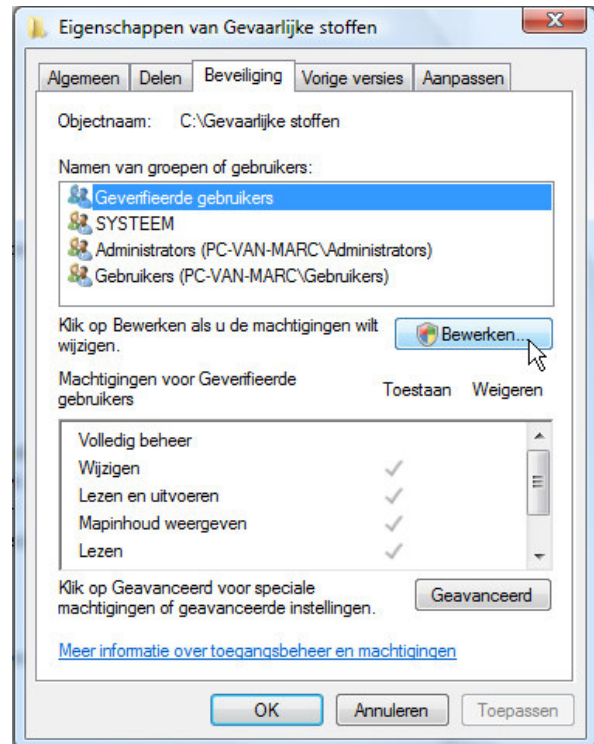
Eigenschappen van Gevaarlijke stoffen

Algemeen | Delen | Beveiliging | Vorige versies | Aanpassen

Objectnaam: C:\Gevaarlijke stoffen

Namen van groepen of gebruikers:

Geverifieerde gebruikers
SYSTEEM
Administrators (PC-VAN-MARC\Administrators)
Gebruikers (PC-VAN-MARC\Gebruikers)

Klik op Bewerken als u de machtigingen wilt wijzigen.

Bewerken...

| Machtigingen voor Geverifieerde gebruikers | Toestaan | Weigeren |
|---|---|---|
| Volledig beheer | | |
| Wijzigen | ✓ | |
| Lezen en uitvoeren | ✓ | |
| Mapinhoud weergeven | ✓ | |
| Lezen | ✓ | |

Klik op Geavanceerd voor speciale machtigingen of geavanceerde instellingen.

Geavanceerd

Meer informatie over toegangsbeheer en machtigingen

OK | Annuleren | Toepassen